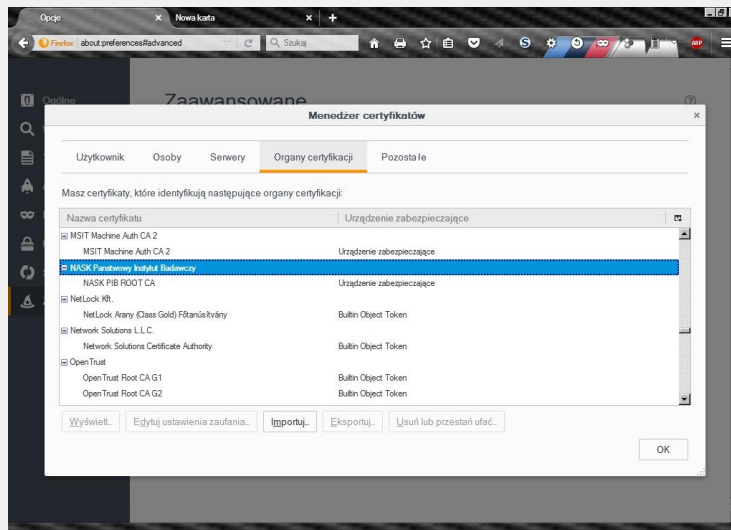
Opcje
Nowa karta
Firefox about:preferences#advanced
Szukaj
Ogólne
Zaawansowane
Menedżer certyfikatów
Użytkownik
Osoby
Serwery
Organy certyfikacji
Pozostałe
Masz certyfikaty, które identyfikują następujące organy certyfikacji:

| Nazwa certyfikatu | Urządzenie zabezpieczające |
|---|---|
| MSIT Machine Auth CA 2 | |
| MSIT Machine Auth CA 2 | Urządzenie zabezpieczające |
| NASK Panstwowy Instytut Badawczy | |
| NASK PIB ROOT CA | Urządzenie zabezpieczające |
| NetLock Kft. | |
| NetLock Arany (Class Gold) Főtanúsítvány | Builtin Object Token |
| Network Solutions L.L.C. | |
| Network Solutions Certificate Authority | Builtin Object Token |
| OpenTrust | |
| OpenTrust Root CA G1 | Builtin Object Token |
| OpenTrust Root CA G2 | Builtin Object Token |

Wyświetl...
Edytuj ustawienia zaufania...
Importuj...
Eksportuj...
Usuń lub przestań ufać...
OK